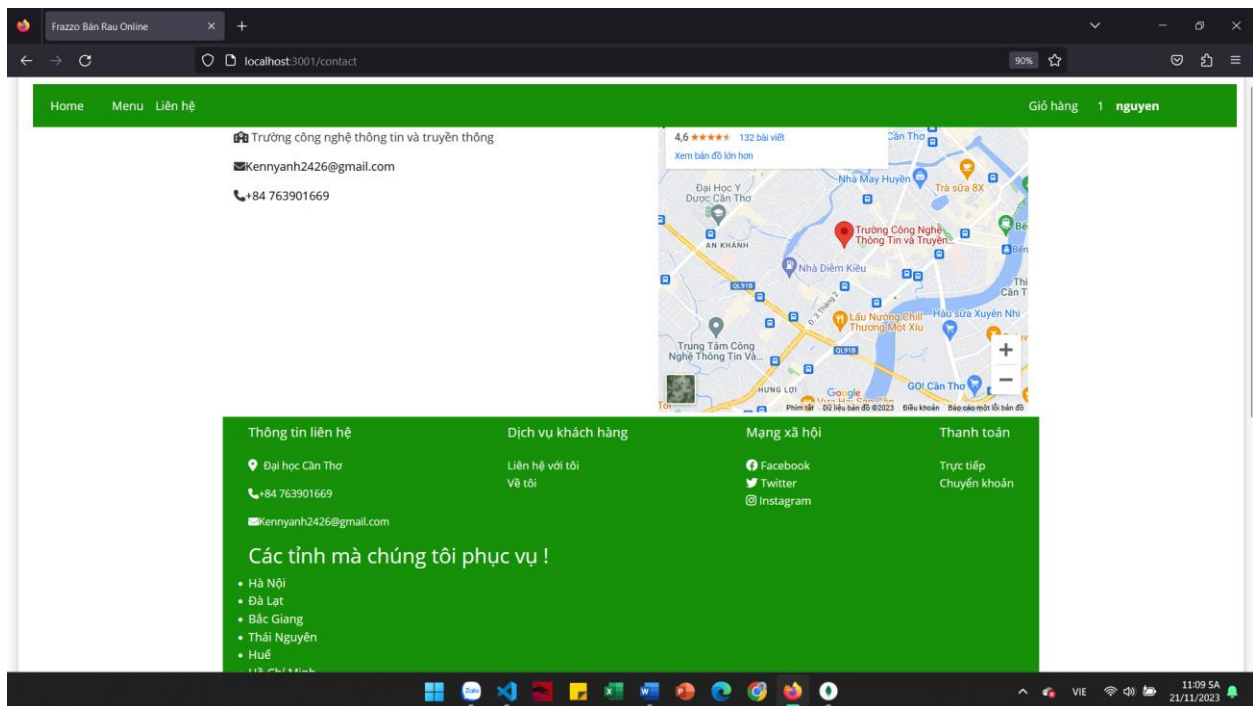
Frazzo Bán Rau Online

localhost:3001/contact

90%

Home Menu Liên hệ

Giỏ hàng 1 nguyen

Trường công nghệ thông tin và truyền thông

Kennyanh2426@gmail.com

+84 763901669

4,6 ★★★★★ 132 bài viết

Xem bản đồ lớn hơn

Cần Thơ

Nhà Máy Huyền

Trà sữa 8X

Đại Học Y Dược Cần Thơ

Trường Công Nghệ Thông Tin và Truyền...

AN KHÁNH

Nhà Diêm Kiều

QL91B

Lẩu Nướng Chill Thương Một Xíu

Hàu sữa Xuyên Nhi

Trung Tâm Công Nghệ Thông Tin Và...

QL91B

HƯNG LỢI

GO! Cần Thơ

Google

Phím tắt Dữ liệu bản đồ ©2023 Điều khoản Báo cáo một lỗi bản đồ

Thông tin liên hệ

Đại học Cần Thơ

+84 763901669

Kennyanh2426@gmail.com

Dịch vụ khách hàng

Liên hệ với tôi

Về tôi

Mạng xã hội

Facebook

Twitter

Instagram

Thanh toán

Trực tiếp

Chuyển khoản

Các tỉnh mà chúng tôi phục vụ !

- Hà Nội
- Đà Lạt
- Bắc Giang
- Thái Nguyên
- Huế
- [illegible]

VIE

11:09 SA
21/11/2023